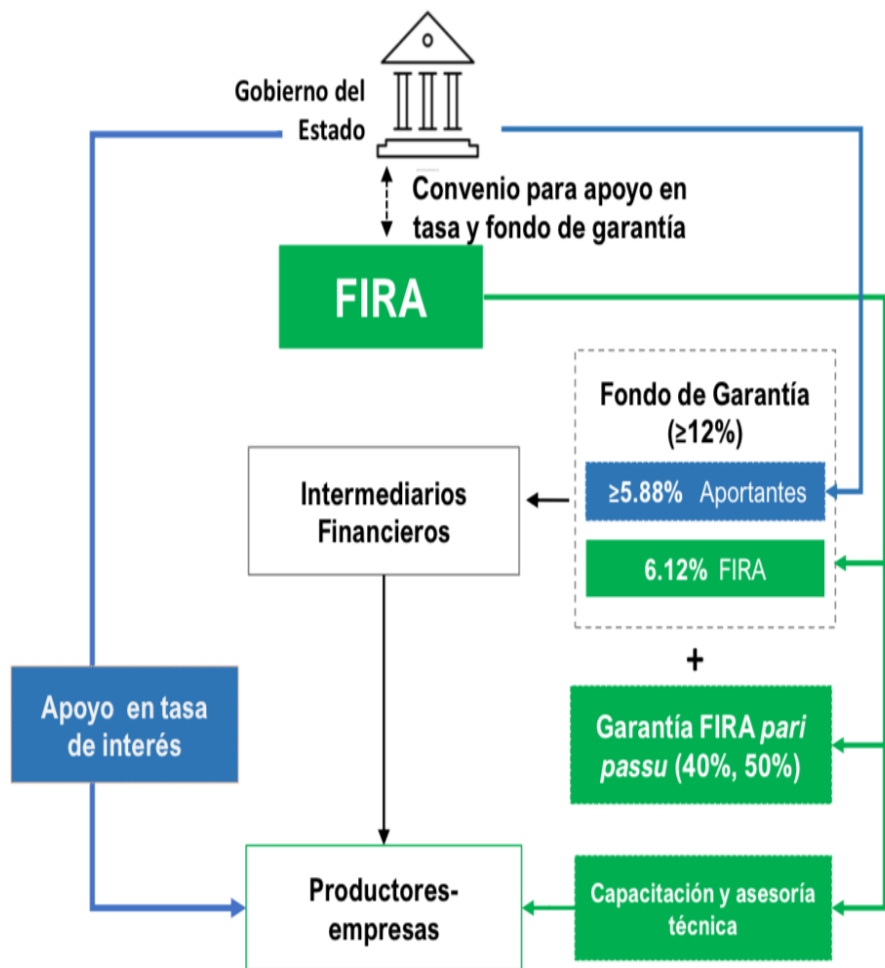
Gobierno del Estado

Convenio para apoyo en tasa y fondo de garantía

FIRA

Fondo de Garantía (≥12%)

≥5.88% Aportantes

6.12% FIRA

Intermediarios Financieros

+

Apoyo en tasa de interés

Garantía FIRA *pari passu* (40%, 50%)

Productores-empresas

Capacitación y asesoría técnica